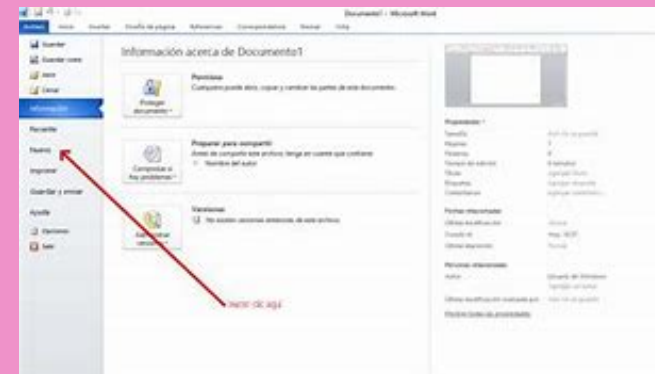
Documento1 - Microsoft Word

Archivo Inicio Insertar Diseño de página Referencias Correspondencia Revisar Vista

Guardar
Guardar como
Abrir
Cerrar
Información
Reciente
Nuevo
Imprimir
Guardar y enviar
Ayuda
Opciones
Salir

Información acerca de Documento1

Permisos
Cualquiera puede abrir, copiar y cambiar las partes de este documento.
Proteger documento

Preparar para compartir
Antes de compartir este archivo, tenga en cuenta que contiene:
Nombre del autor
Comprobar si hay problemas

Versiones
No existen versiones anteriores de este archivo.
Administrar versiones

Propiedades
Tamaño
Páginas
Palabras
Tiempo de edición
Título
Etiquetas
Comentarios

Fechas relacionadas
Última modificación
Fecha de creación
Última impresión

Personas relacionadas
Autor
Última modificación realizada por

Mostrar todas las propiedades

hacer clic aqui